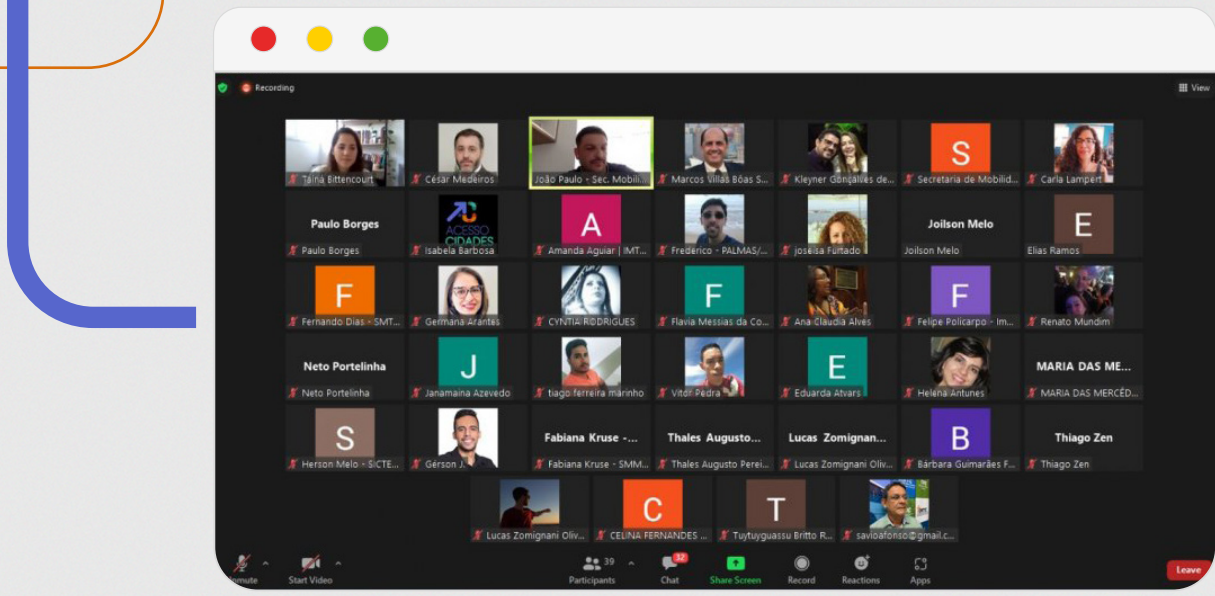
Recording

View

Tainá Bittencourt
César Medeiros
João Paulo - Sec. Mobili...
Marcos Villas Bôas S...
Kleyner Gonçalves de...
S
Secretaria de Mobilid...
Carla Lampert

Paulo Borges
Paulo Borges
ACESSO CIDADES
Isabela Barbosa
A
Amanda Aguiar | IMT...
Frederico - PALMAS/...
joseisa Furtado
Joilson Melo
Joilson Melo
E
Elias Ramos

F
Fernando Dias - SMT...
Germana Arantes
CYNTIA RODRIGUES
F
Flavia Messias da Co...
Ana Claudia Alves
F
Felipe Policarpo - Im...
Renato Mundim

Neto Portelinha
Neto Portelinha
J
Janamaina Azevedo
tiago ferreira marinho
Vitor Pedra
E
Eduarda Atvars
Helena Antunes
MARIA DAS ME...
MARIA DAS MERCÉD...

S
Herson Melo - SICTE...
Gerson J.
Fabiana Kruse -...
Fabiana Kruse - SMM...
Thales Augusto...
Thales Augusto Perei...
Lucas Zomignan...
Lucas Zomignani Oliv...
B
Bárbara Guimarães F...
Thiago Zen
Thiago Zen

Lucas Zomignani Oliv...
C
CELINA FERNANDES ...
T
Tuytuyguassu Britto R...
savioafonso@gmail.c...

Unmute
Start Video
39
Participants
32
Chat
Share Screen
Record
Reactions
Apps
Leave